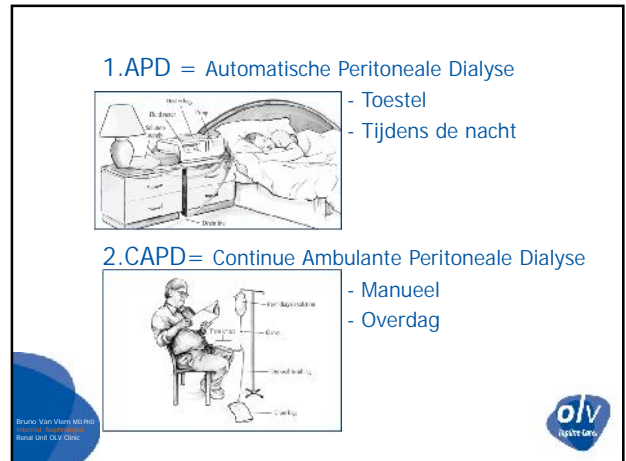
1.APD = Automatische Peritoneale Dialyse

Heater bag

Cycler

Drain line

- Toestel
- Tijdens de nacht

2.CAPD= Continue Ambulante Peritoneale Dialyse

Fresh dialysis solution

- Manueel
- Overdag

Bruno Van Vlem MD PhD
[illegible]
Renal Unit OLV Clinic

olv